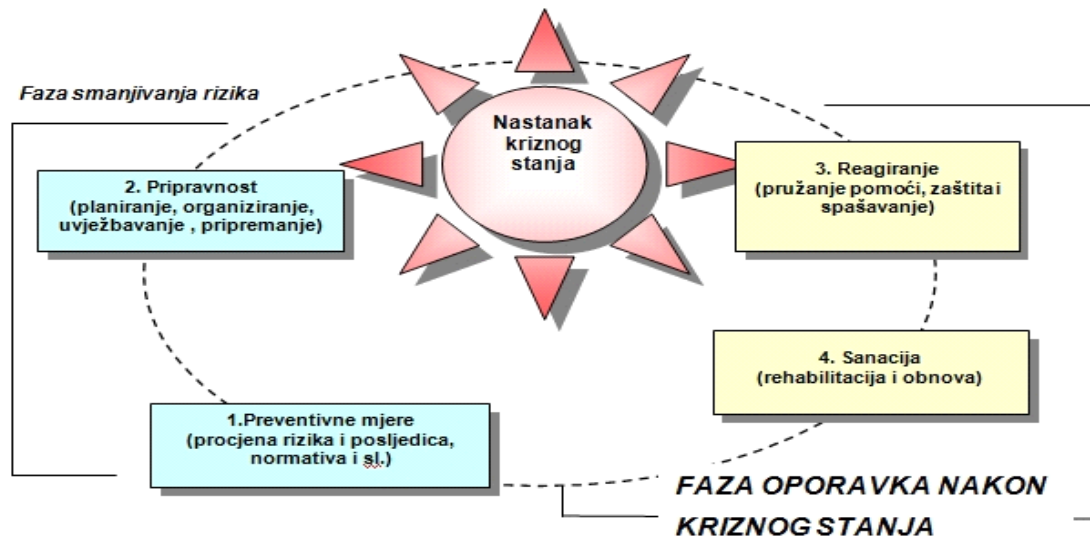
Faza smanjivanja rizika

Nastanak kriznog stanja

2. Pripravnost
(planiranje, organiziranje, uvježbavanje , pripremanje)

3. Reagiranje
(pružanje pomoći, zaštita i spašavanje)

4. Sanacija
(rehabilitacija i obnova)

1.Preventivne mjere
(procjena rizika i posljedica, normativa i sl.)

FAZA OPORAVKA NAKON KRIZNOG STANJA